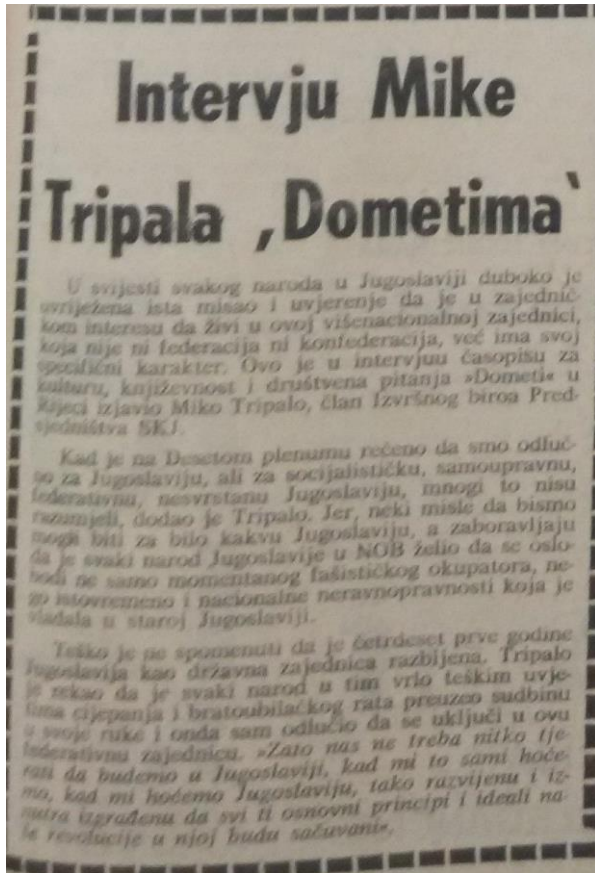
Intervju Mike Tripala „Dometima"

U svijesti svakog naroda u Jugoslaviji duboko je svrježena ista misao i uvjerenje da je u zajedničkom interesu da živi u ovoj višenacionalnoj zajednici, koja nije ni federacija ni konfederacija, već ima svoj specifični karakter. Ovo je u intervjuu časopisu za kulturu, književnost i društvena pitanja »Dometi« u Rijeci izjavio Miko Tripalo, član Izvršnog biroa Predsjedništva SKJ.

Kad je na Desetom plenumu rečeno da smo odlučno za Jugoslaviju, ali za socijalističku, samoupravnu, federativnu, nesvrstanu Jugoslaviju, mnogi to nisu razumjeli, dodao je Tripalo. Jer, neki misle da bismo mogli biti za bilo kakvu Jugoslaviju, a zaboravljaju da je svaki narod Jugoslavije u NOB želio da se oslobodi ne samo momentanog fašističkog okupatora, nego istovremeno i nacionalne neravnopravnosti koja je vladala u staroj Jugoslaviji.

Teško je ne spomenuti da je četrdeset prve godine Jugoslavija kao državna zajednica razbijena. Tripalo je rekao da je svaki narod u tim vrlo teškim uvjetima cijepanja i bratoubilačkog rata preuzeo sudbinu u svoje ruke i onda sam odlučio da se uključi u ovu federativnu zajednicu. »Zato nas ne treba nitko tjerati da budemo u Jugoslaviji, kad mi to sami hoćemo, kad mi hoćemo Jugoslaviju, tako razvijenu i iznutra izgrađenu da svi ti osnovni principi i ideali naše revolucije u njoj budu sačuvani«.